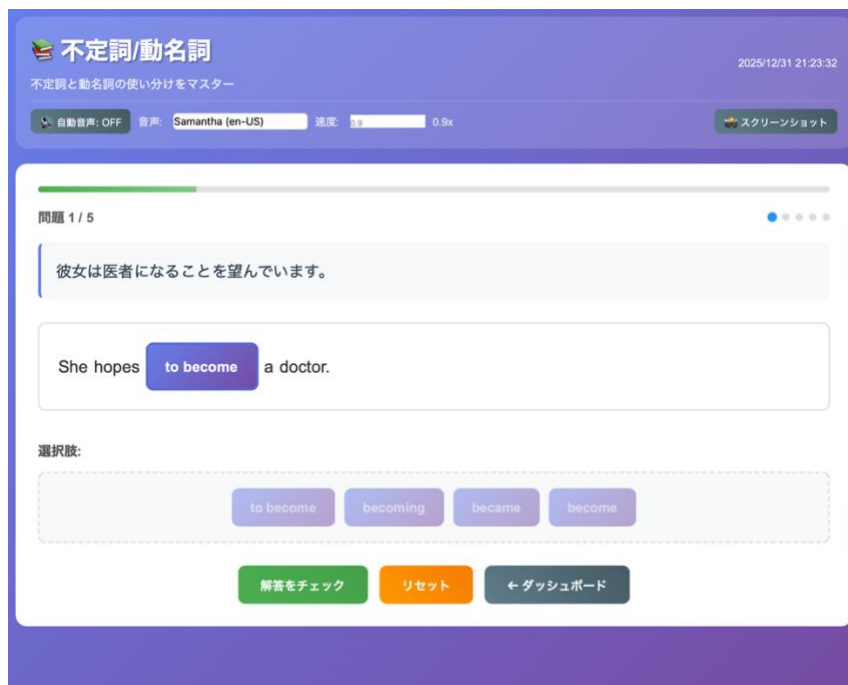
不定詞/動名詞

不定詞と動名詞の使い分けをマスター

2025/12/31 21:23:32

自動音声: OFF 音声: Samantha (en-US) 速度: 0.9 0.9x

スクリーンショット

問題 1 / 5

彼女は医者になることを望んでいます。

She hopes to become a doctor.

選択肢:

to become becoming became become

解答をチェック リセット ← ダッシュボード